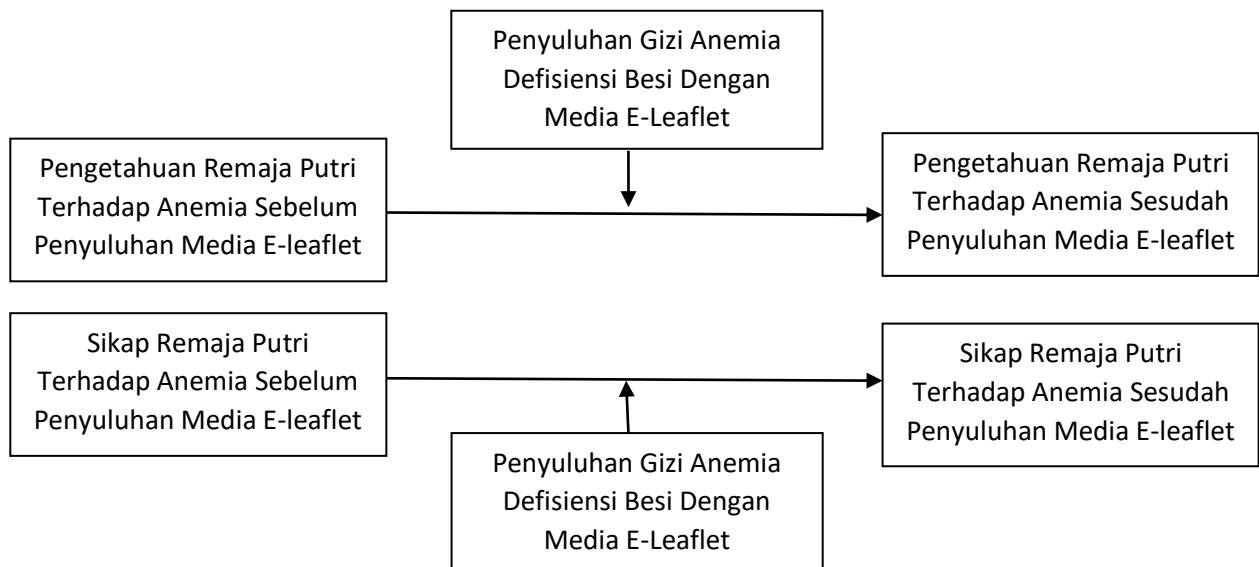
Penyuluhan Gizi Anemia Defisiensi Besi Dengan Media E-Leaflet

Pengetahuan Remaja Putri Terhadap Anemia Sebelum Penyuluhan Media E-leaflet

Pengetahuan Remaja Putri Terhadap Anemia Sesudah Penyuluhan Media E-leaflet

Sikap Remaja Putri Terhadap Anemia Sebelum Penyuluhan Media E-leaflet

Sikap Remaja Putri Terhadap Anemia Sesudah Penyuluhan Media E-leaflet

Penyuluhan Gizi Anemia Defisiensi Besi Dengan Media E-Leaflet